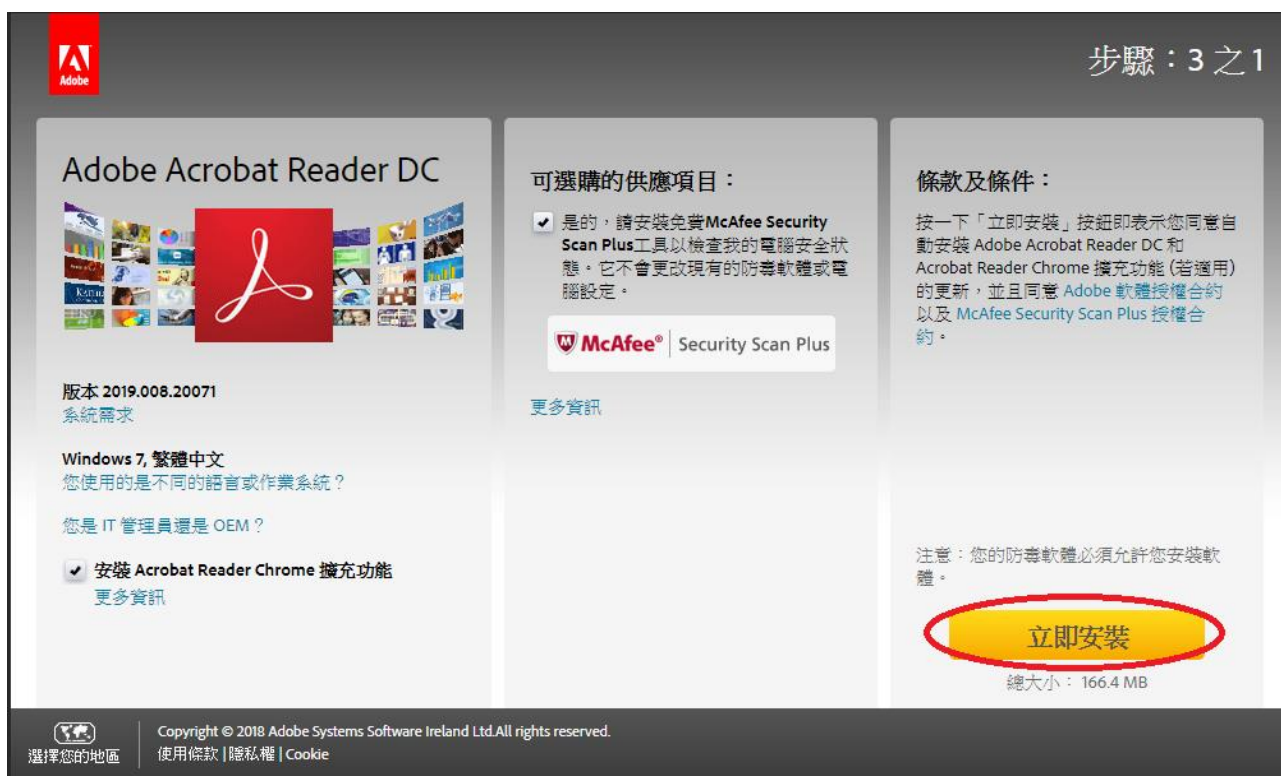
Adobe

步驟：3 之 1

Adobe Acrobat Reader DC

版本 2019.008.20071
系統需求

Windows 7, 繁體中文
您使用的是不同的語言或作業系統？

您是 IT 管理員還是 OEM？

安裝 Acrobat Reader Chrome 擴充功能
更多資訊

可選購的供應項目：

是的，請安裝免費McAfee Security Scan Plus工具以檢查我的電腦安全狀態。它不會更改現有的防毒軟體或電腦設定。

McAfee® | Security Scan Plus

更多資訊

條款及條件：

按一下「立即安裝」按鈕即表示您同意自動安裝 Adobe Acrobat Reader DC 和 Acrobat Reader Chrome 擴充功能 (若適用) 的更新，並且同意 Adobe 軟體授權合約 以及 McAfee Security Scan Plus 授權合約。

注意：您的防毒軟體必須允許您安裝軟體。

立即安裝

總大小： 166.4 MB

選擇您的地區

Copyright © 2018 Adobe Systems Software Ireland Ltd.All rights reserved.
使用條款 | 隱私權 | Cookie